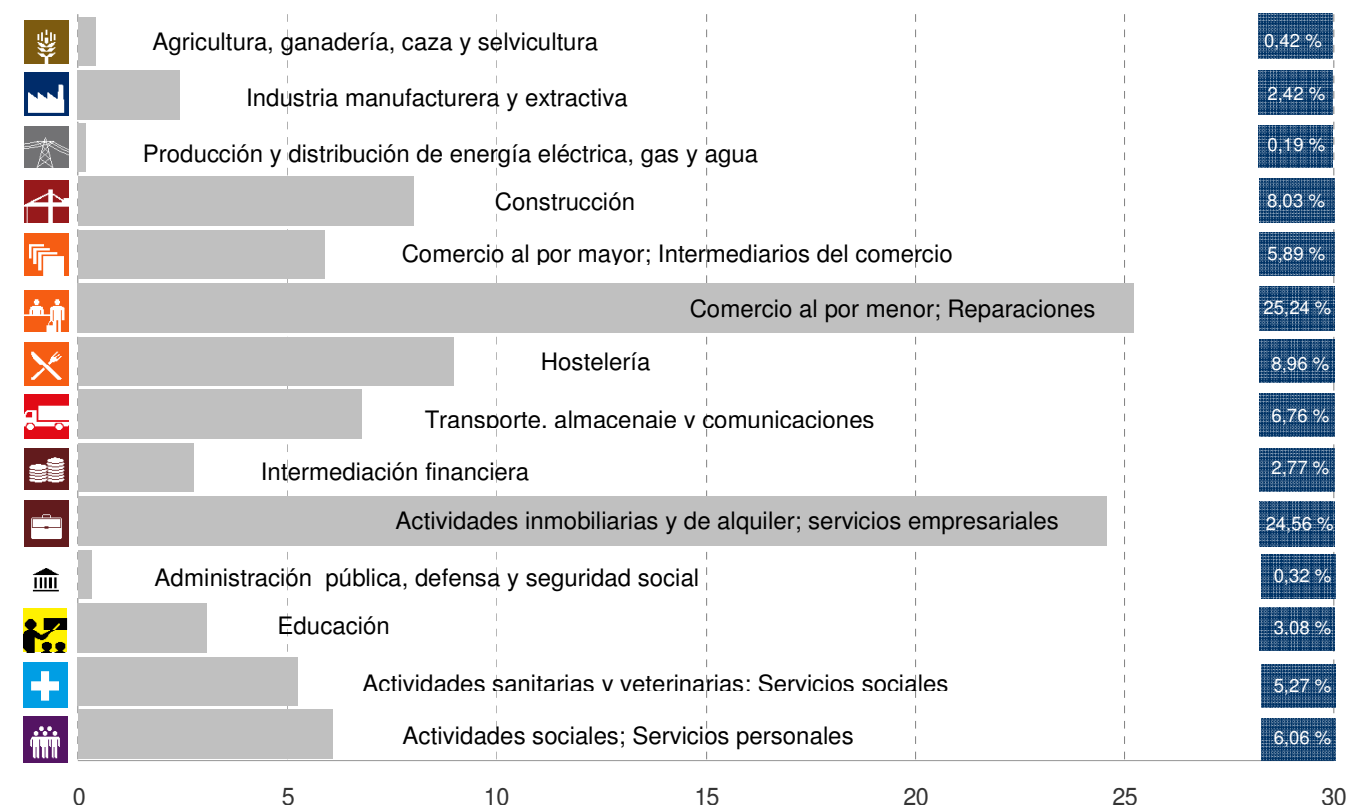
Agricultura, ganadería, caza y selvicultura
0,42 %

Industria manufacturera y extractiva
2,42 %

Producción y distribución de energía eléctrica, gas y agua
0,19 %

Construcción
8,03 %

Comercio al por mayor; Intermediarios del comercio
5,89 %

Comercio al por menor; Reparaciones
25,24 %

Hostelería
8,96 %

Transporte, almacenaje y comunicaciones
6,76 %

Intermediación financiera
2,77 %

Actividades inmobiliarias y de alquiler; servicios empresariales
24,56 %

Administración pública, defensa y seguridad social
0,32 %

Educación
3,08 %

Actividades sanitarias y veterinarias; Servicios sociales
5,27 %

Actividades sociales; Servicios personales
6,06 %

0 5 10 15 20 25 30